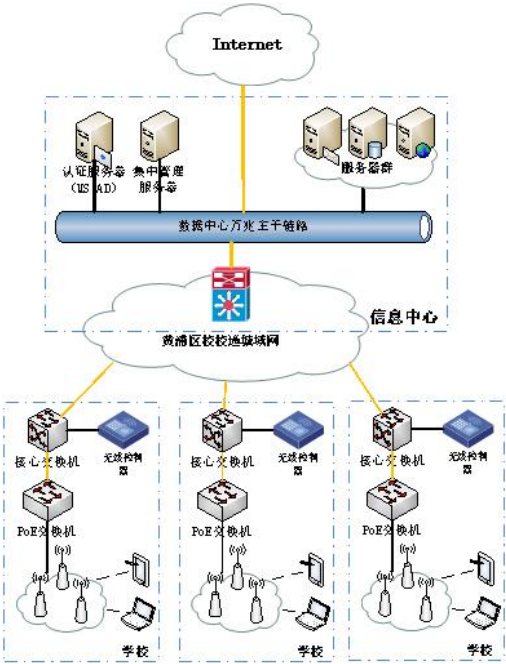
Internet

认证服务器（NPS/AD）

集中管理服务器

服务器群

数据中心万兆主干链路

信息中心

黄浦区校校通城域网

核心交换机

无线控制器

PoE交换机

学校

核心交换机

无线控制器

PoE交换机

学校

核心交换机

无线控制器

PoE交换机

学校